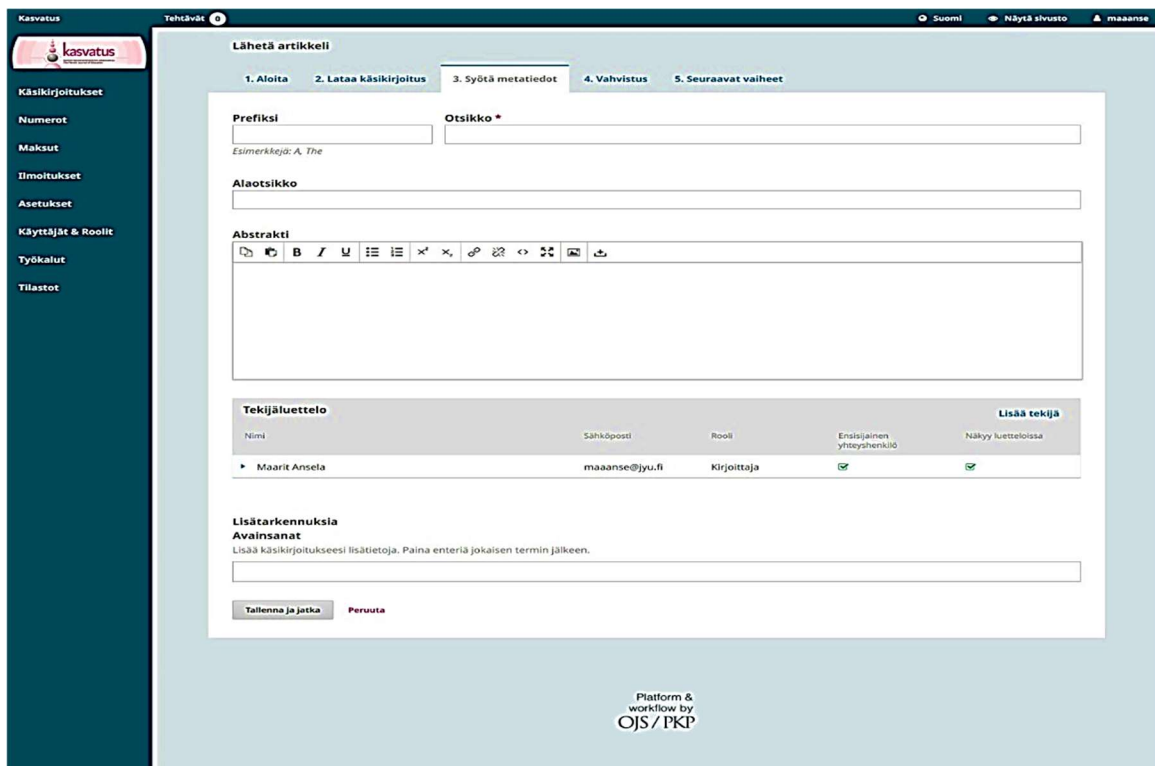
Kasvatus
Tehtävät 0
Suomi
Näytä sivusto
maaanse

kasvatus

Käsikirjoitukset
Numerot
Maksut
Ilmoitukset
Asetukset
Käyttäjät & Roolit
Työkalut
Tilastot

Lähetä artikkeli

1. Aloita
2. Lataa käsikirjoitus
3. Syötä metatiedot
4. Vahvistus
5. Seuraavat vaiheet

Prefiksi
Otsikko *
Esimerkkejä: A, The

Alaotsikko

Abstrakti

Tekijäluettelo
Lisää tekijä

| Nimi | Sähköposti | Rooli | Ensisijainen yhteyshenkilö | Näkyy luetteloissa |
|---|---|---|---|---|
| Maarit Ansela | maaanse@jyu.fi | Kirjoittaja | | |

Lisätarkennuksia
Avainsanat
Lisää käsikirjoitukseesi lisätietoja. Paina enteriä jokaisen termin jälkeen.

Tallenna ja jatka
Peruuta

Platform & workflow by
OJS / PKP